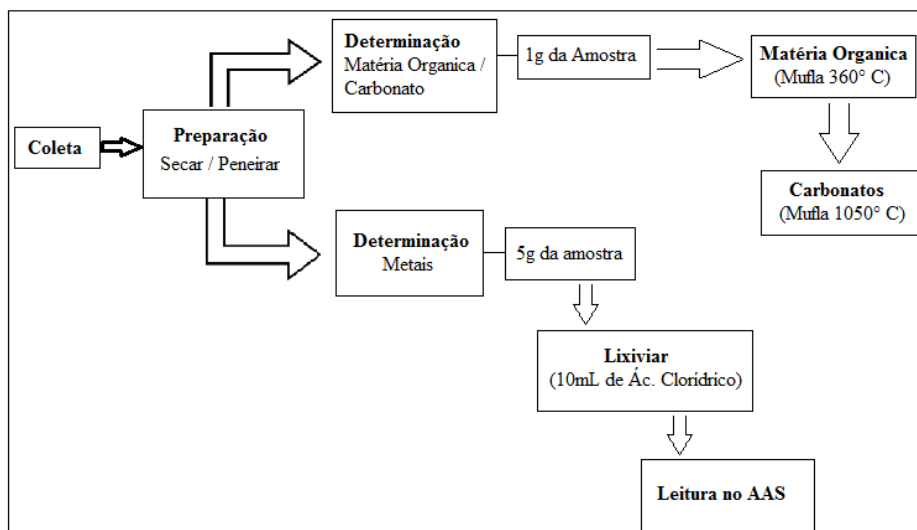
Coleta

Preparação
Secar / Peneirar

Determinação
Matéria Organica / Carbonato

1g da Amostra

Matéria Organica
(Mufla 360° C)

Carbonatos
(Mufla 1050° C)

Determinação
Metais

5g da amostra

Lixiviar
(10mL de Ác. Cloridrico)

Leitura no AAS